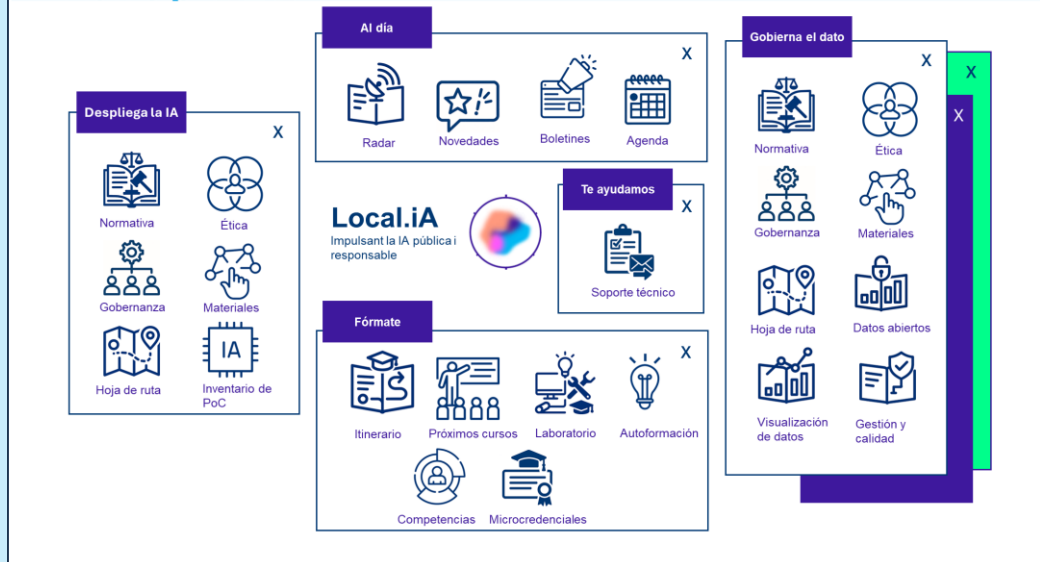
Al día

X

Radar

Novedades

Boletines

Agenda

Despliega la IA

X

Normativa

Ética

Gobernanza

Materiales

IA

Hoja de ruta

Inventario de PoC

Local.iA

Impulsant la IA pública i responsable

Te ayudamos

X

Soporte técnico

Fórmate

X

Itinerario

Próximos cursos

Laboratorio

Autoformación

Competencias

Microcredenciales

Gobierna el dato

X

X

X

Normativa

Ética

Gobernanza

Materiales

Hoja de ruta

Datos abiertos

Visualización de datos

Gestión y calidad